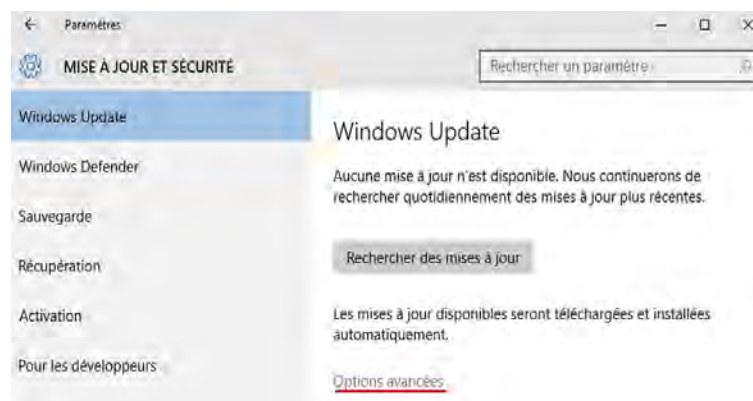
← Paramètres

MISE À JOUR ET SÉCURITÉ

Rechercher un paramètre

Windows Update

Windows Defender

Sauvegarde

Récupération

Activation

Pour les développeurs

Windows Update

Aucune mise à jour n'est disponible. Nous continuerons de rechercher quotidiennement des mises à jour plus récentes.

Rechercher des mises à jour

Les mises à jour disponibles seront téléchargées et installées automatiquement.

Options avancées